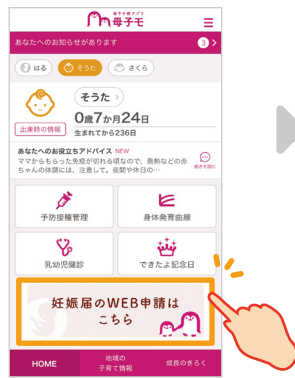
母子手帳アプリ
母子モ

あなたへのお知らせがあります 3

はる
そうた
さくら

そうた
0歳7か月24日
生まれてから236日

出産時の情報

あなたへのお役立ちアドバイス NEW
ママからもらった免疫が切れる頃なので、発熱などの赤ちゃんの体調には、注意して。夜間や休日の…

予防接種管理
身体発育曲線
乳幼児健診
できたよ記念日

妊娠届のWEB申請はこちら

HOME
地域の子育て情報
成長のきろく